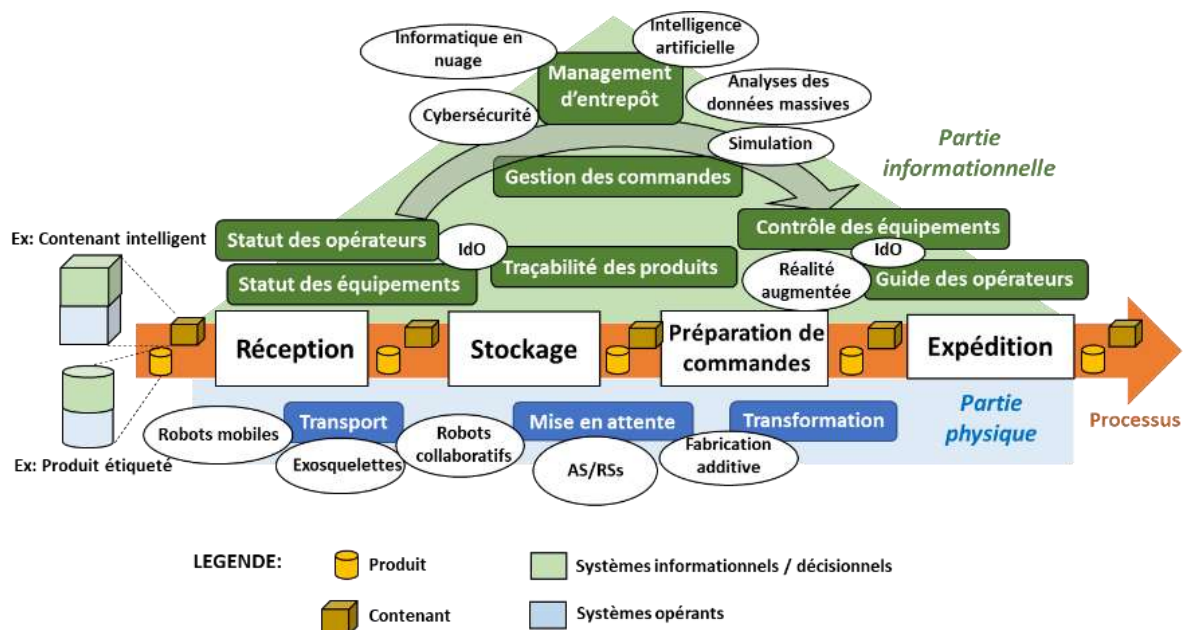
Informatique en nuage

Intelligence artificielle

Management d'entrepôt

Analyses des données massives

Cybersécurité

Simulation

Partie informationnelle

Gestion des commandes

Ex: Contenant intelligent

Statut des opérateurs

IdO

Contrôle des équipements

IdO

Statut des équipements

Traçabilité des produits

Réalité augmentée

Guide des opérateurs

Réception

Stockage

Préparation de commandes

Expédition

Transport

Mise en attente

Transformation

Partie physique

Processus

Robots mobiles

Robots collaboratifs

Exosquelettes

AS/RSs

Fabrication additive

Ex: Produit étiqueté

LEGENDE:

Produit

Systèmes informationnels / décisionnels

Contenant

Systèmes opérants